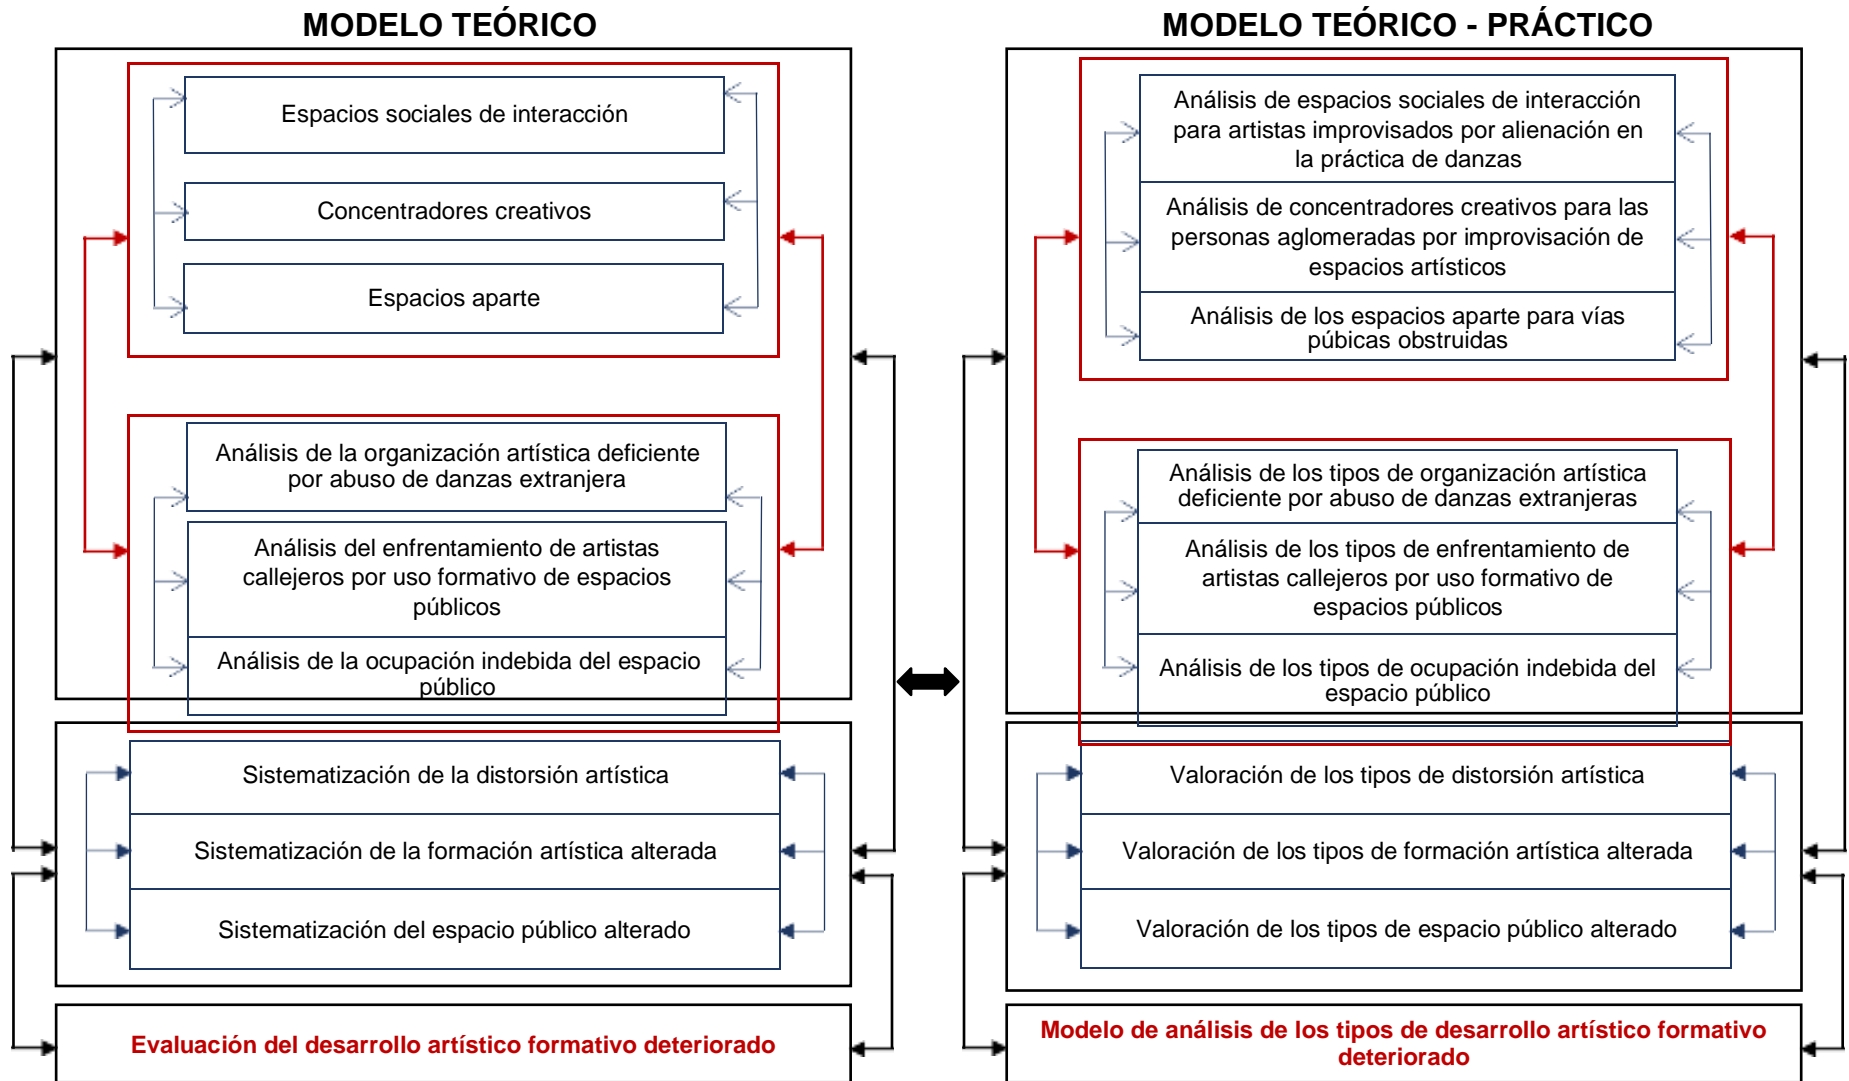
MODELO TEÓRICO

Espacios sociales de interacción

Concentradores creativos

Espacios aparte

Análisis de la organización artística deficiente por abuso de danzas extranjera

Análisis del enfrentamiento de artistas callejeros por uso formativo de espacios públicos

Análisis de la ocupación indebida del espacio público

Sistematización de la distorsión artística

Sistematización de la formación artística alterada

Sistematización del espacio público alterado

Evaluación del desarrollo artístico formativo deteriorado

MODELO TEÓRICO - PRÁCTICO

Análisis de espacios sociales de interacción para artistas improvisados por alienación en la práctica de danzas

Análisis de concentradores creativos para las personas aglomeradas por improvisación de espacios artísticos

Análisis de los espacios aparte para vías púbicas obstruidas

Análisis de los tipos de organización artística deficiente por abuso de danzas extranjeras

Análisis de los tipos de enfrentamiento de artistas callejeros por uso formativo de espacios públicos

Análisis de los tipos de ocupación indebida del espacio público

Valoración de los tipos de distorsión artística

Valoración de los tipos de formación artística alterada

Valoración de los tipos de espacio público alterado

Modelo de análisis de los tipos de desarrollo artístico formativo deteriorado